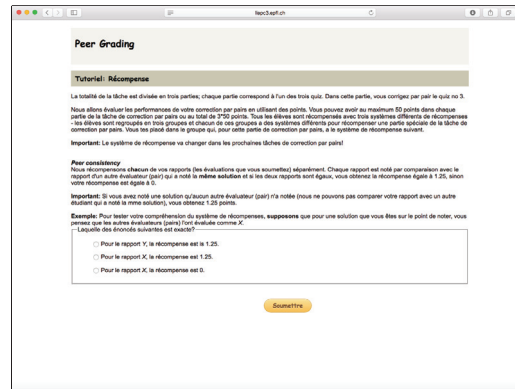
flepc3.epfl.ch

Peer Grading

Tutoriel: Récompense

La totalité de la tâche est divisée en trois parties; chaque partie correspond à l'un des trois quiz. Dans cette partie, vous corrigez par pair le quiz no 3.

Nous allons évaluer les performances de votre correction par pairs en utilisant des points. Vous pouvez avoir au maximum 50 points dans chaque partie de la tâche de correction par pairs ou au total de 3*50 points. Tous les élèves sont récompensés avec trois systèmes différents de récompenses - les élèves sont regroupés en trois groupes et chacun de ces groupes a des systèmes différents pour récompenser une partie spéciale de la tâche de correction par pairs. Vous tes placé dans le groupe qui, pour cette partie de correction par pairs, a le système de récompense suivant.

Important: Le système de récompense va changer dans les prochaines tâches de correction par pairs!

Peer consistency
Nous récompensons chacun de vos rapports (les évaluations que vous soumettez) séparément. Chaque rapport est noté par comparaison avec le rapport d'un autre évaluateur (pair) qui a noté la même solution et si les deux rapports sont égaux, vous obtenez la récompense égale à 1.25, sinon votre récompense est égale à 0.

Important: Si vous avez noté une solution qu'aucun autre évaluateur (pair) n'a notée (nous ne pouvons pas comparer votre rapport avec un autre étudiant qui a noté la même solution), vous obtenez 1.25 points.

Exemple: Pour tester votre compréhension du système de récompenses, supposons que pour une solution que vous êtes sur le point de noter, vous pensez que les autres évaluateurs (pairs) l'ont évaluée comme X.
Lequelle des énoncés suivantes est exacte?

Pour le rapport Y, la récompense est le 1.25.

Pour le rapport X, la récompense est 1.25.

Pour le rapport X, la récompense est 0.

Soumettre